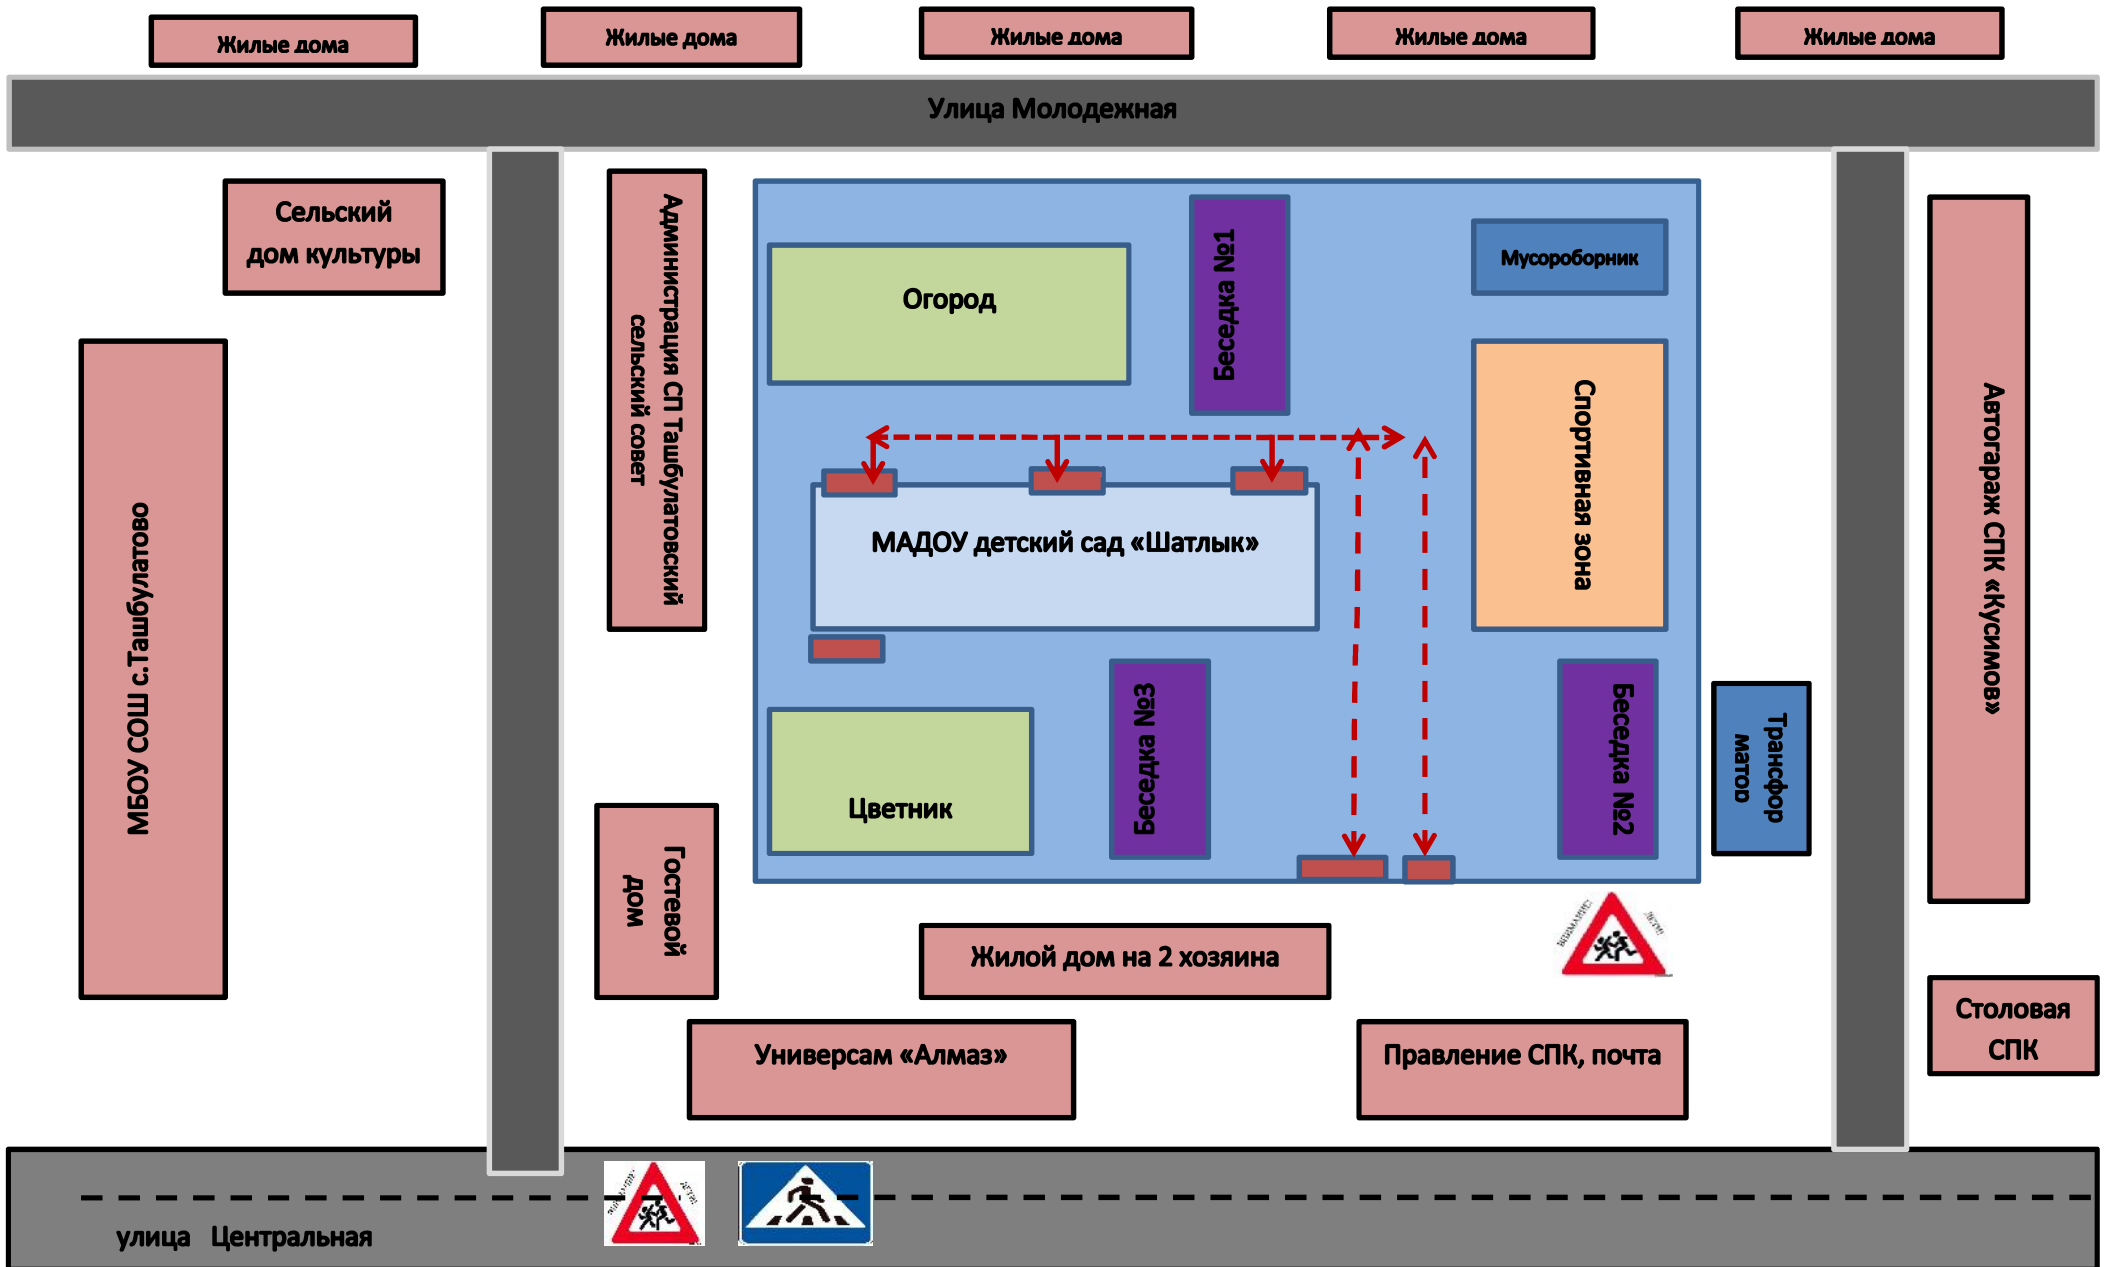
Жилые дома

Жилые дома

Жилые дома

Жилые дома

Жилые дома

Улица Молодежная

Сельский дом культуры

МБОУ СОШ с.Ташбулатово

Администрация СП Ташбулатовский сельский совет

Огород

Беседка №1

Мусоросборник

Спортивная зона

МАДОУ детский сад «Шатлык»

Автогараж СПК «Кусимов»

Цветник

Беседка №3

Беседка №2

Трансформатор

Гостевой дом

Жилой дом на 2 хозяина

Универсам «Алмаз»

Правление СПК, почта

Столовая СПК

улица Центральная